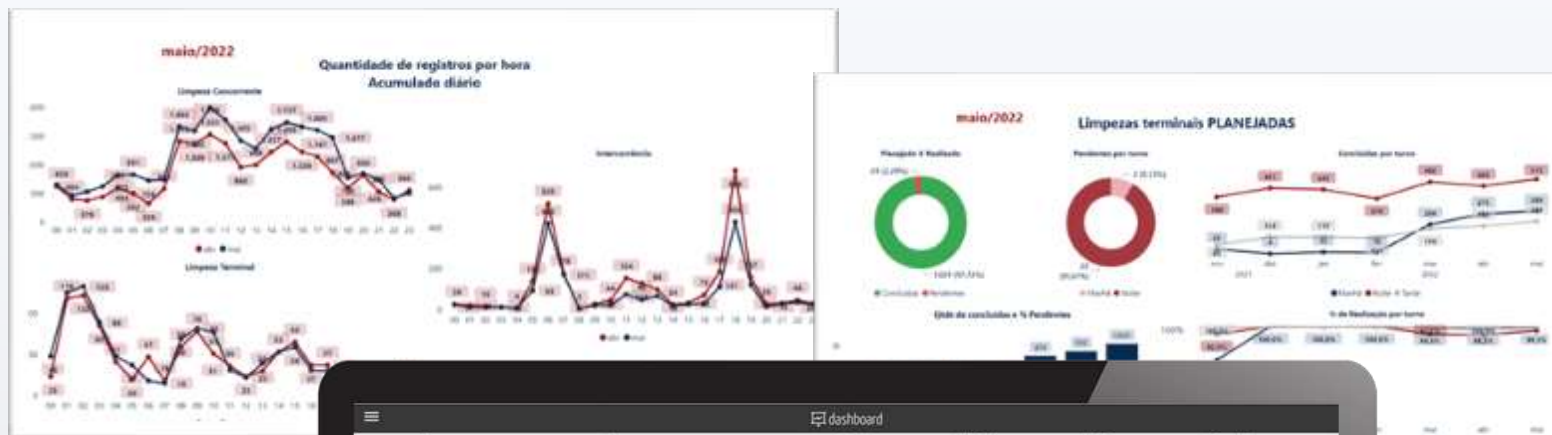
maio/2022

Quantidade de registros por hora
Acumulado diário

Limpeza Concorrente

Intercorrência

Limpeza Terminal

maio/2022

Limpezas terminais PLANEJADAS

Planejado X Realizado

Pendentes por turno

Concluídas por turno

Qtde de concluídas e % Pendentes

% de Realização por turno

dashboard